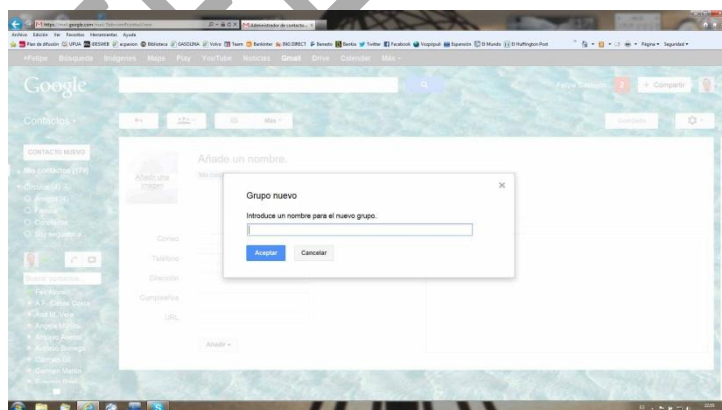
https://mail.google.com/mail/

Administrador de contacto...

Archivo Edición Ver Favoritos Herramientas Ayuda

+Felipe Búsqueda Imágenes Maps Play YouTube Noticias Gmail Drive Calendar Más

Google

Contactos

Más

CONTACTO NUEVO

Mis contactos

Círculos

Añade un nombre.

Añadir una imagen

Correo

Teléfono

Dirección

Cumpleaños

URL

Añadir

+ Compartir

Grupo nuevo

Introduce un nombre para el nuevo grupo.

Aceptar

Cancelar